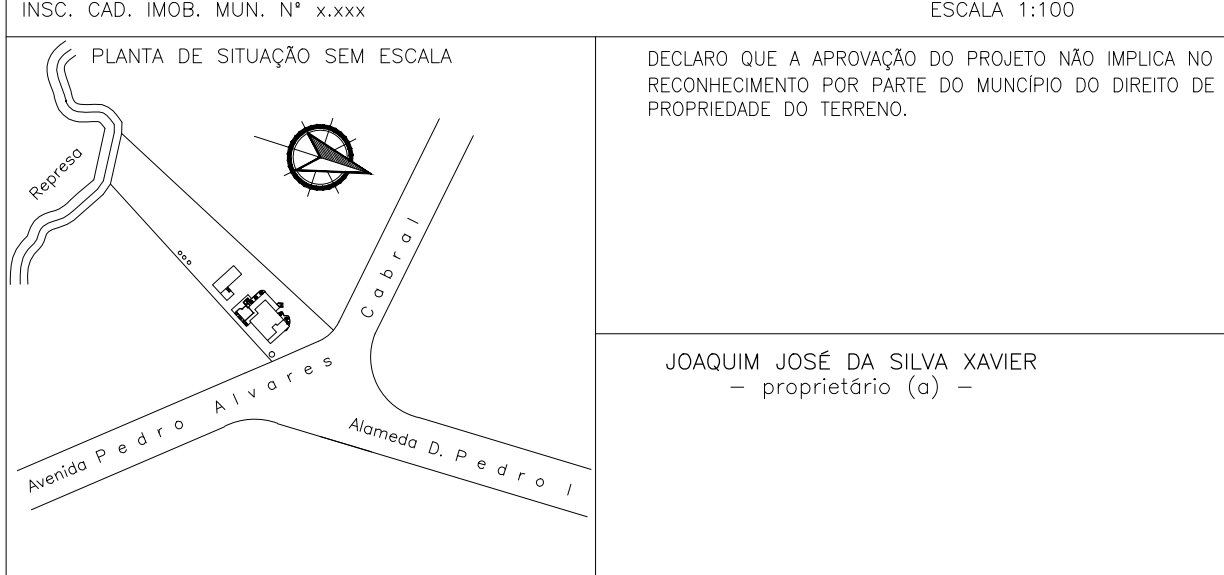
INSC. CAD. IMOB. MUN. N° x.xxx

ESCALA 1:100

PLANTA DE SITUAÇÃO SEM ESCALA

Represa

Cabral

Avenida Pedro Alvares

Alameda D. Pedro I

DECLARO QUE A APROVAÇÃO DO PROJETO NÃO IMPLICA NO RECONHECIMENTO POR PARTE DO MUNCÍPIO DO DIREITO DE PROPRIEDADE DO TERRENO.

JOAQUIM JOSÉ DA SILVA XAVIER
– proprietário (a) –